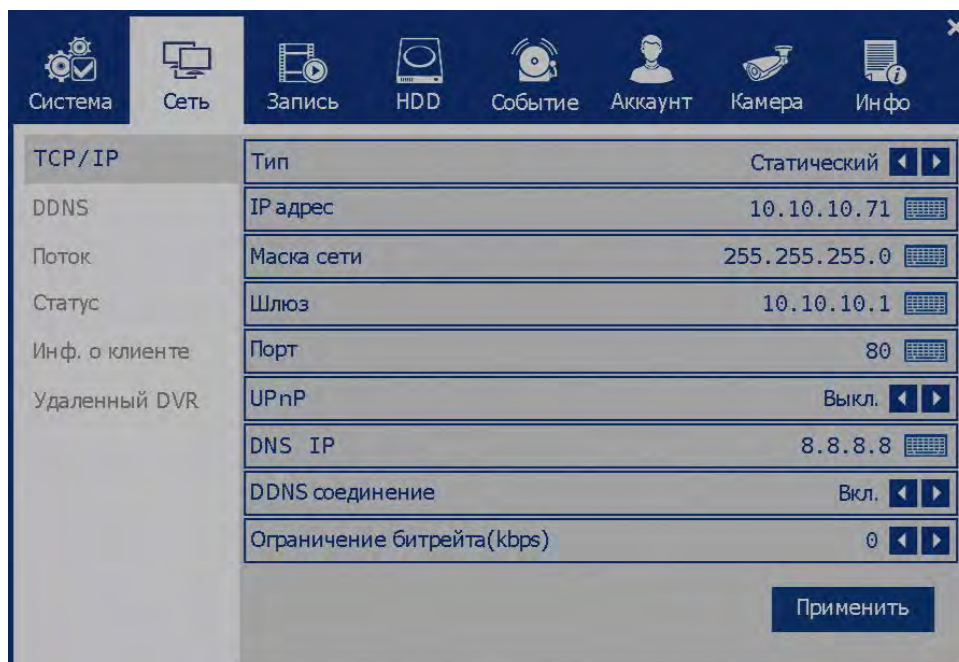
Система
Сеть
Запись
HDD
Событие
Аккаунт
Камера
Инфо

TCP/IP
DDNS
Поток
Статус
Инф. о клиенте
Удаленный DVR

| | |
|---|---|
| Тип | Статический |
| IP адрес | 10.10.10.71 |
| Маска сети | 255.255.255.0 |
| Шлюз | 10.10.10.1 |
| Порт | 80 |
| UPnP | Выкл. |
| DNS IP | 8.8.8.8 |
| DDNS соединение | Вкл. |
| Ограничение битрейта(kbps) | 0 |

Применить